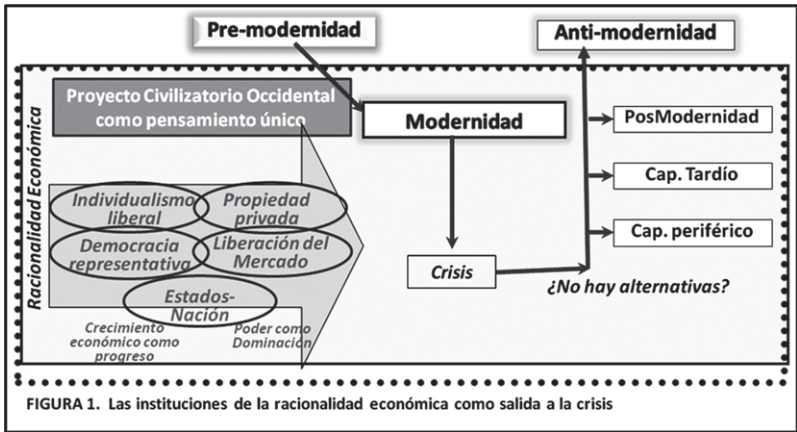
Pre-modernidad

Anti-modernidad

Racionalidad Económica

Proyecto Civilizatorio Occidental como pensamiento único

Modernidad

PosModernidad

Cap. Tardío

Cap. periférico

Individualismo liberal

Propiedad privada

Democracia representativa

Liberación del Mercado

Estados-Nación

Crisis

¿No hay alternativas?

Crecimiento económico como progreso

Poder como Dominación

FIGURA 1. Las instituciones de la racionalidad económica como salida a la crisis